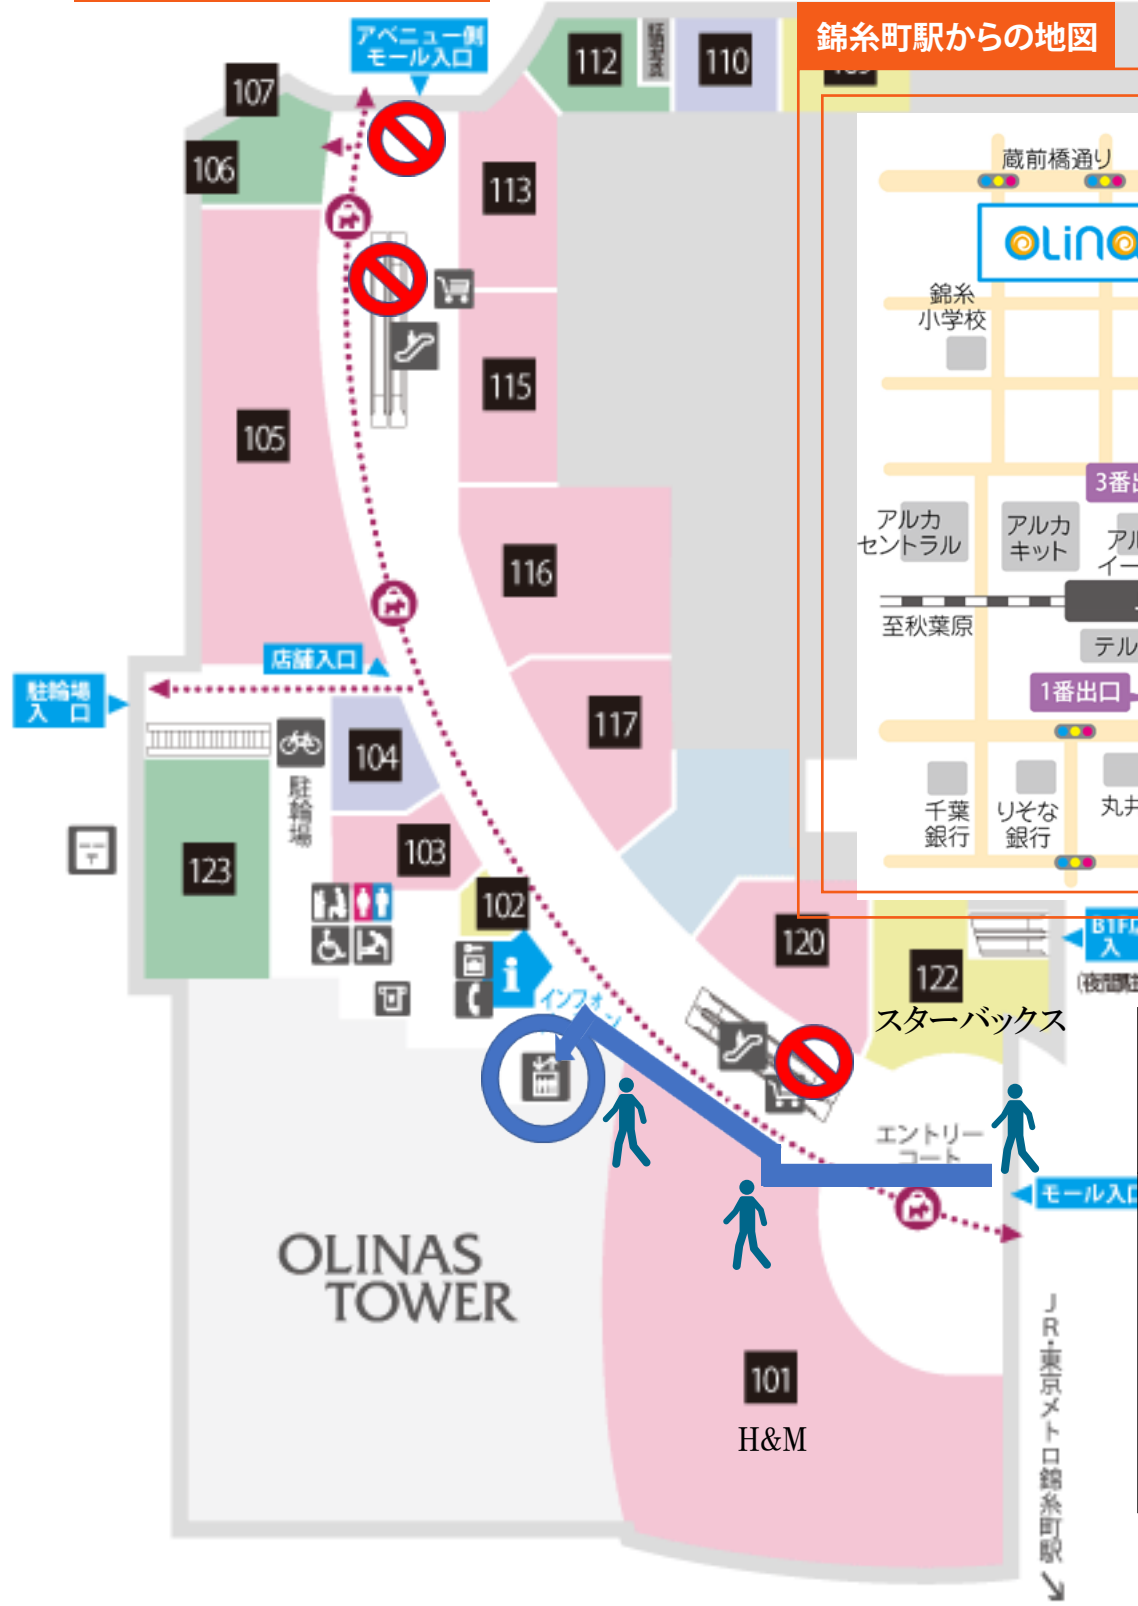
アベニュー側
モール入口

107
106
112
110
113
115
105
116
117
店舗入口
駐輪場
入口
104
駐輪場
123
103
102
インフォメーション
120
122
スターバックス
エントリーコート
モール入口
OLINAS
TOWER
101
H&M
JR・東京メトロ錦糸町駅

錦糸町駅からの地図
蔵前橋通り
OLINA
錦糸
小学校
3番出口
アルカ
セントラル
アルカ
キット
アル
イー
至秋葉原
テル
1番出口
千葉
銀行
りそな
銀行
丸井
B1F
入